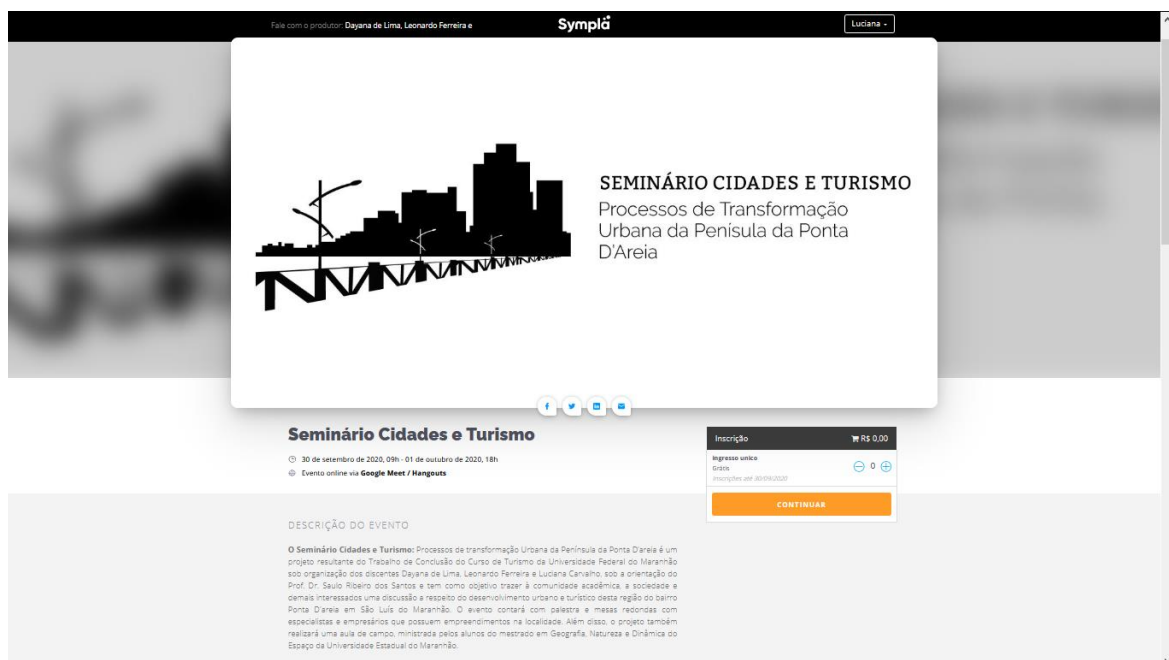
Fale com o produtor: Dayana de Lima, Leonardo Ferreira e

Sympla

Luciana

SEMINÁRIO CIDADES E TURISMO
Processos de Transformação Urbana da Penísula da Ponta D'Areia

Seminário Cidades e Turismo

30 de setembro de 2020, 09h - 01 de outubro de 2020, 18h

Evento online via Google Meet / Hangouts

Inscrição R$ 0,00

Ingresso unico
Grátis
Inscrições até 30/09/2020

0

CONTINUAR

DESCRIÇÃO DO EVENTO

O Seminário Cidades e Turismo: Processos de transformação Urbana da Península da Ponta D'areia é um projeto resultante do Trabalho de Conclusão do Curso de Turismo da Universidade Federal do Maranhão sob organização dos discentes Dayana de Lima, Leonardo Ferreira e Luciana Carvalho, sob a orientação do Prof. Dr. Saulo Ribeiro dos Santos e tem como objetivo trazer à comunidade acadêmica, a sociedade e demais interessados uma discussão a respeito do desenvolvimento urbano e turístico desta região do bairro Ponta D'areia em São Luís do Maranhão. O evento contará com palestra e mesas redondas com especialistas e empresários que possuem empreendimentos na localidade. Além disso, o projeto também realizará uma aula de campo, ministrada pelos alunos do mestrado em Geografia, Natureza e Dinâmica do Espaço da Universidade Estadual do Maranhão.